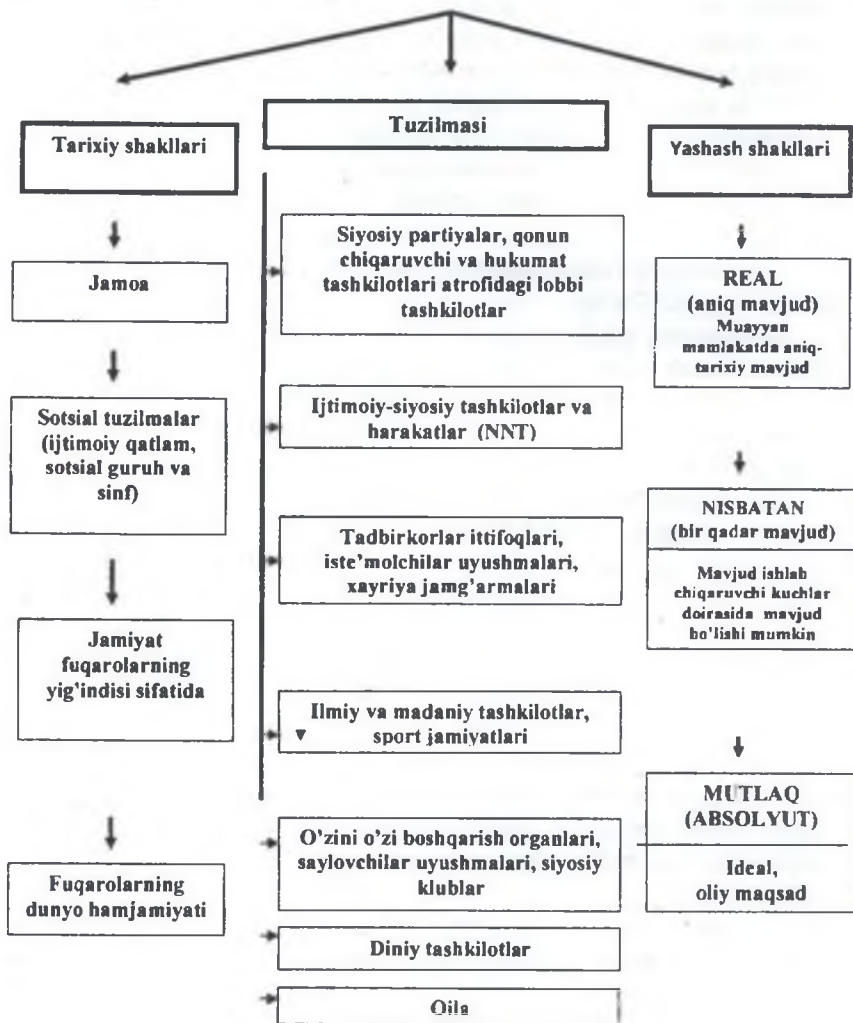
Tarixiy shakllari

Tuzilmasi

Yashash shakllari

Jamoa

Sotsial tuzilmalar (ijtimoiy qatlam, sotsial guruh va sinf)

Jamiyat fuqarolarning yig'indisi sifatida

Fuqarolarning dunyo hamjamiyati

Siyosiy partiyalar, qonun chiqaruvchi va hukumat tashkilotlari atrofidagi lobbi tashkilotlar

Ijtimoiy-siyosiy tashkilotlar va harakatlar (NNT)

Tadbirkorlar ittifoqlari, iste'molchilar uyushmalari, xayriya jamg'armalari

Ilmiy va madaniy tashkilotlar, sport jamiyatlari

O'zini o'zi boshqarish organlari, saylovchilar uyushmalari, siyosiy klublar

Diniy tashkilotlar

Oila

REAL (aniq mavjud)
Muayyan mamlakatda aniq-tarixiy mavjud

NISBATAN (bir qadar mavjud)
Mavjud ishlab chiqaruvchi kuchlar doirasida mavjud bo'lishi mumkin

MUTLAQ (ABSOLYUT)
Ideal, oliy maqsad